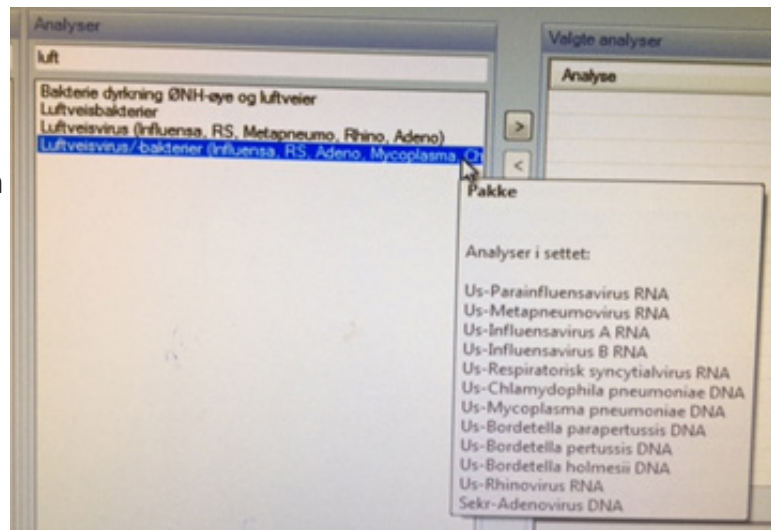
Analyser

luft

Bakterie dyrkning ØNH-øye og luftveier
Luftveisbakterier
Luftveisvirus (Influensa, RS, Metapneumo, Rhino, Adeno)
Luftveisvirus/-bakterier (Influensa, RS, Adeno, Mycoplasma, Ch

>

<

Valgte analyser

Analyse

Pakke

Analyser i settet:

Us-Parainfluensavirus RNA
Us-Metapneumovirus RNA
Us-Influensavirus A RNA
Us-Influensavirus B RNA
Us-Respiratorisk syncytialvirus RNA
Us-Chlamydophila pneumoniae DNA
Us-Mycoplasma pneumoniae DNA
Us-Bordetella parapertussis DNA
Us-Bordetella pertussis DNA
Us-Bordetella holmesii DNA
Us-Rhinovirus RNA
Sekr-Adenovirus DNA